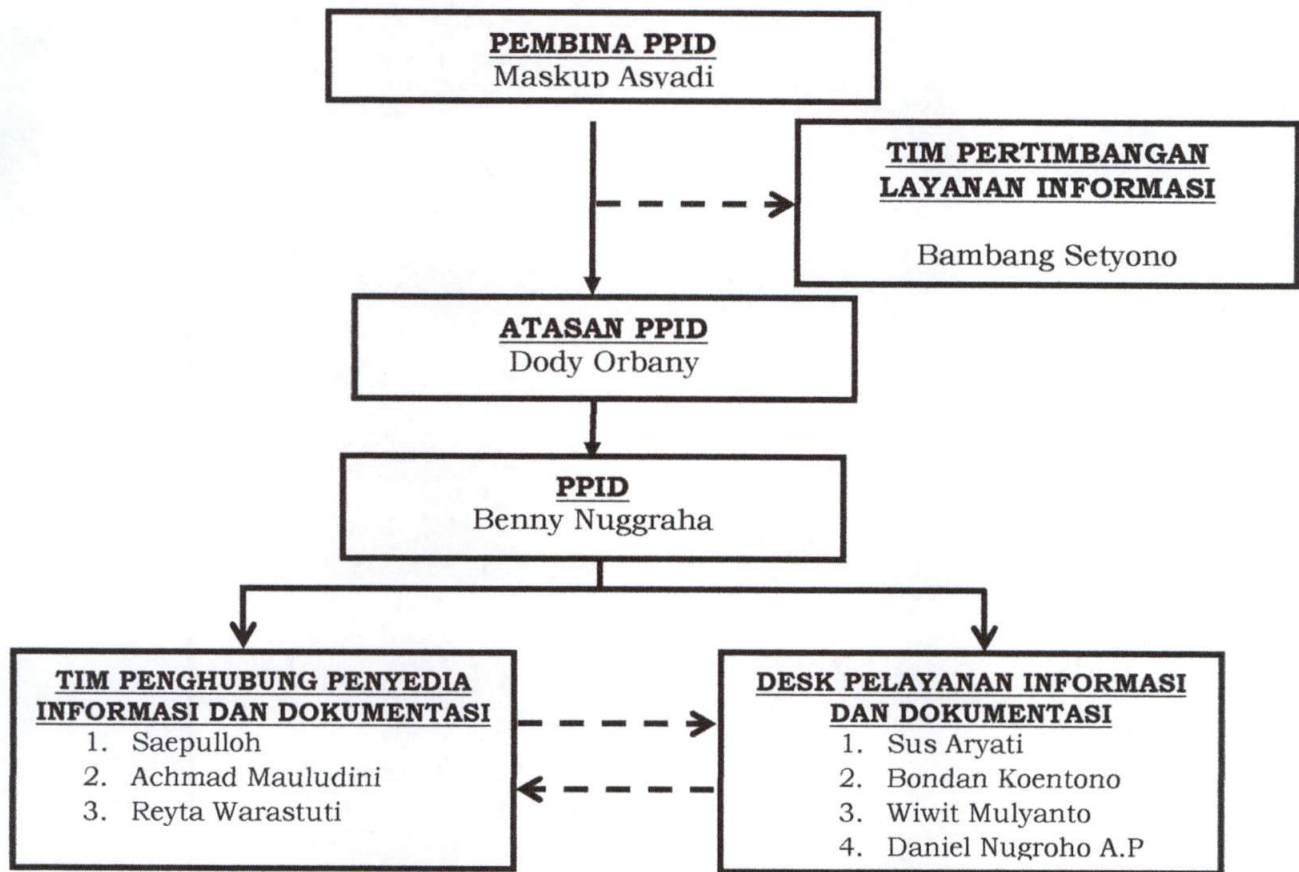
PEMBINA PPID
Maskup Asyadi

TIM PERTIMBANGAN LAYANAN INFORMASI
Bambang Setyono

ATASAN PPID
Dody Orbany

PPID
Benny Nuggraha

TIM PENGHUBUNG PENYEDIA INFORMASI DAN DOKUMENTASI
1. Saepulloh
2. Achmad Mauludini
3. Reyta Warastuti

DESK PELAYANAN INFORMASI DAN DOKUMENTASI
1. Sus Aryati
2. Bondan Koentono
3. Wiwit Mulyanto
4. Daniel Nugroho A.P